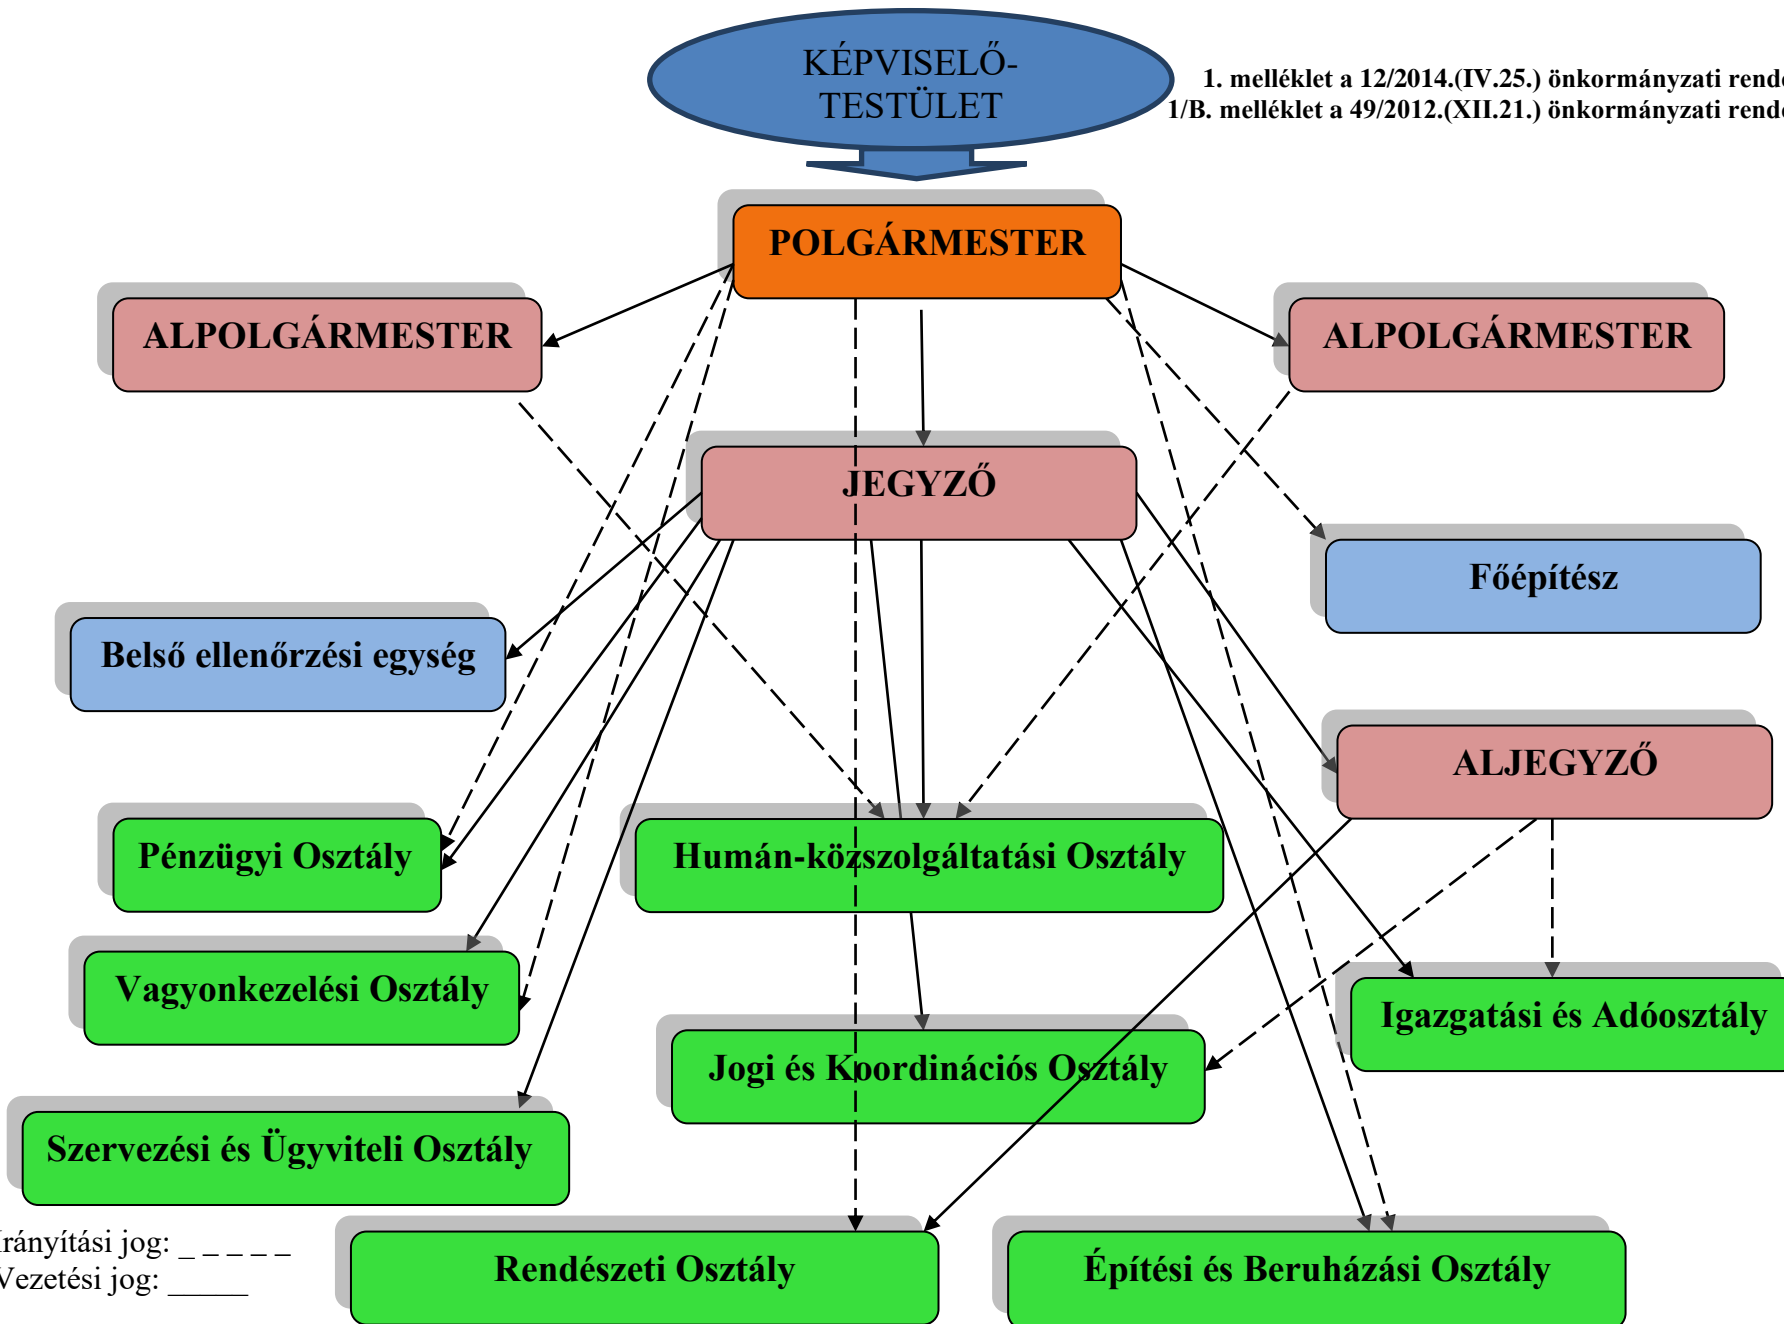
KÉPVISELŐ-TESTÜLET

1. melléklet a 12/2014.(IV.25.) önkormányzati rend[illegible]
1/B. melléklet a 49/2012.(XII.21.) önkormányzati rend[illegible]

POLGÁRMESTER

ALPOLGÁRMESTER

ALPOLGÁRMESTER

JEGYZŐ

Főépítész

Belső ellenőrzési egység

ALJEGYZŐ

Pénzügyi Osztály

Humán-közszolgáltatási Osztály

Vagyonkezelési Osztály

Igazgatási és Adóosztály

Jogi és Koordinációs Osztály

Szervezési és Ügyviteli Osztály

rányítási jog: _ _ _ _ _
Vezetési jog: _____

Rendészeti Osztály

Építési és Beruházási Osztály